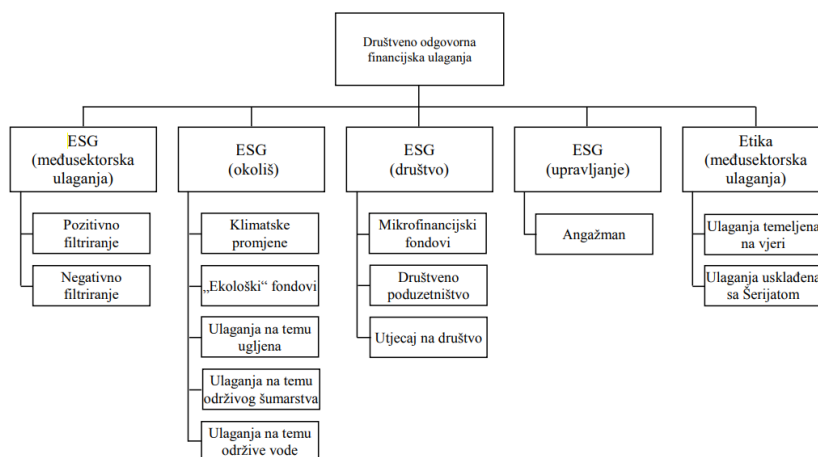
Društveno odgovorna financijska ulaganja

ESG (međusektorska ulaganja)

Pozitivno filtriranje

Negativno filtriranje

ESG (okoliš)

Klimatske promjene

„Ekološki“ fondovi

Ulaganja na temu ugljena

Ulaganja na temu održivog šumarstva

Ulaganja na temu održive vode

ESG (društvo)

Mikrofinancijski fondovi

Društveno poduzetništvo

Utjecaj na društvo

ESG (upravljanje)

Angažman

Etika (međusektorska ulaganja)

Ulaganja temeljena na vjeri

Ulaganja usklađena sa Šerijatom